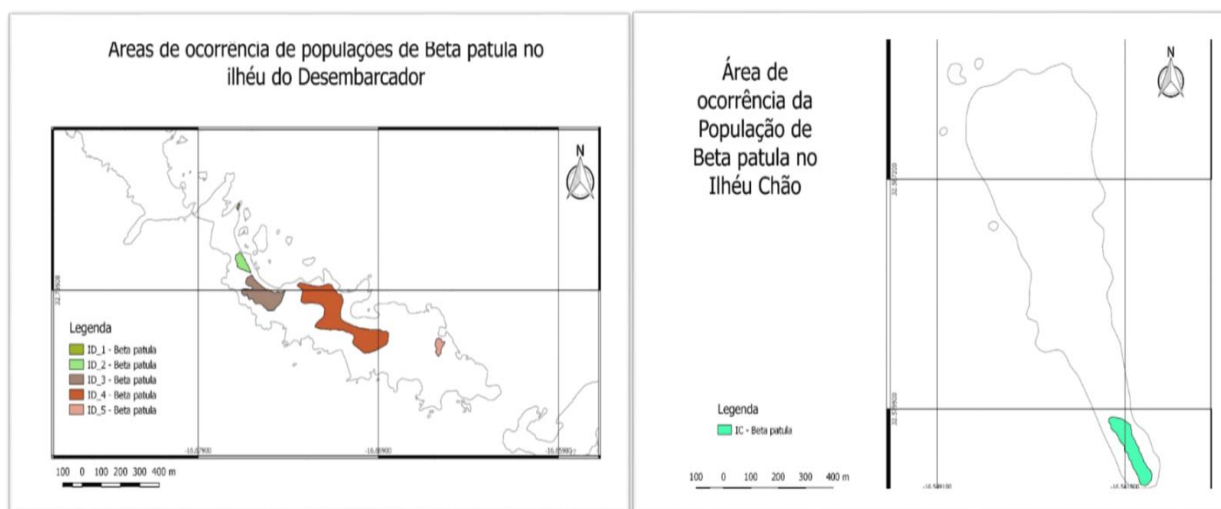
Areas de ocorrência de populações de Beta patula no ilhéu do Desembarcador

N

Legenda
ID_1 - Beta patula
ID_2 - Beta patula
ID_3 - Beta patula
ID_4 - Beta patula
ID_5 - Beta patula

32.59500
-16.57900
-16.55900
-16.53900

100 0 100 200 300 400 m

Área de ocorrência da População de Beta patula no Ilhéu Chão

N

Legenda
IC - Beta patula

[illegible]
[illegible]
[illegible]
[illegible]

100 0 100 200 300 400 m